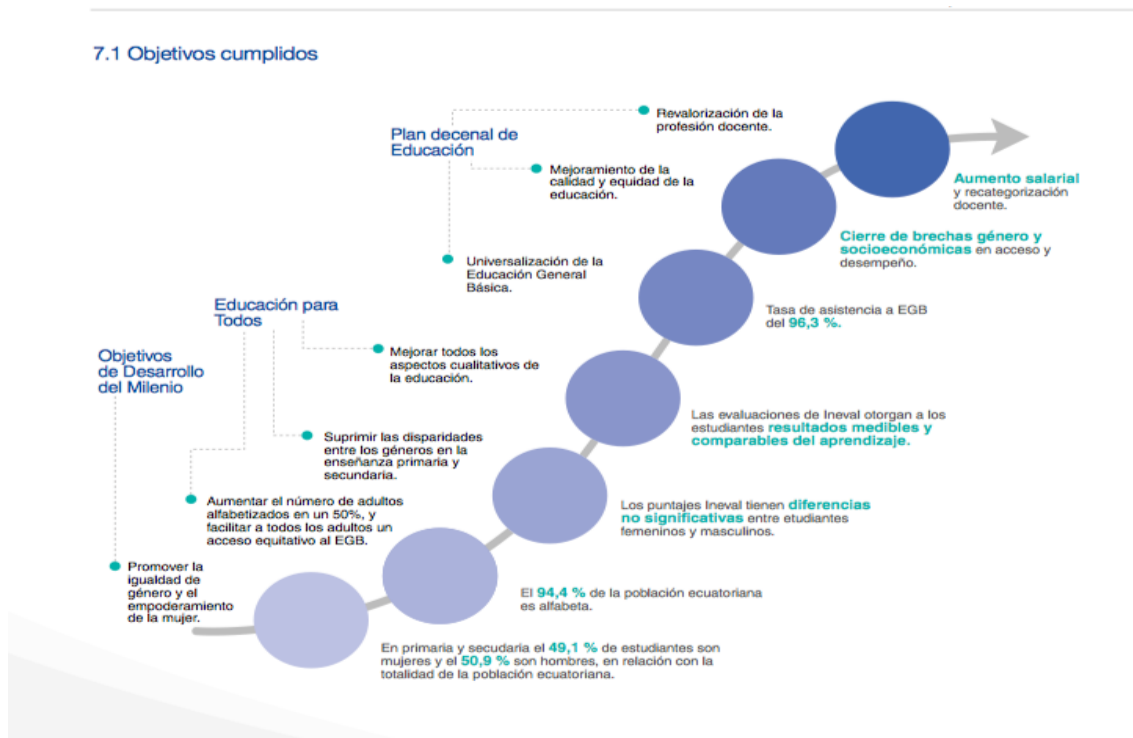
7.1 Objetivos cumplidos

Plan decenal de Educación

Revalorización de la profesión docente.

Mejoramiento de la calidad y equidad de la educación.

Universalización de la Educación General Básica.

Educación para Todos

Mejorar todos los aspectos cualitativos de la educación.

Suprimir las disparidades entre los géneros en la enseñanza primaria y secundaria.

Objetivos de Desarrollo del Milenio

Aumentar el número de adultos alfabetizados en un 50%, y facilitar a todos los adultos un acceso equitativo al EGB.

Promover la igualdad de género y el empoderamiento de la mujer.

Aumento salarial y recategorización docente.

Cierre de brechas género y socioeconómicas en acceso y desempeño.

Tasa de asistencia a EGB del 96,3 %.

Las evaluaciones de Ineval otorgan a los estudiantes resultados medibles y comparables del aprendizaje.

Los puntajes Ineval tienen diferencias no significativas entre etudiantes femeninos y masculinos.

El 94,4 % de la población ecuatoriana es alfabeta.

En primaria y secudaria el 49,1 % de estudiantes son mujeres y el 50,9 % son hombres, en relación con la totalidad de la población ecuatoriana.